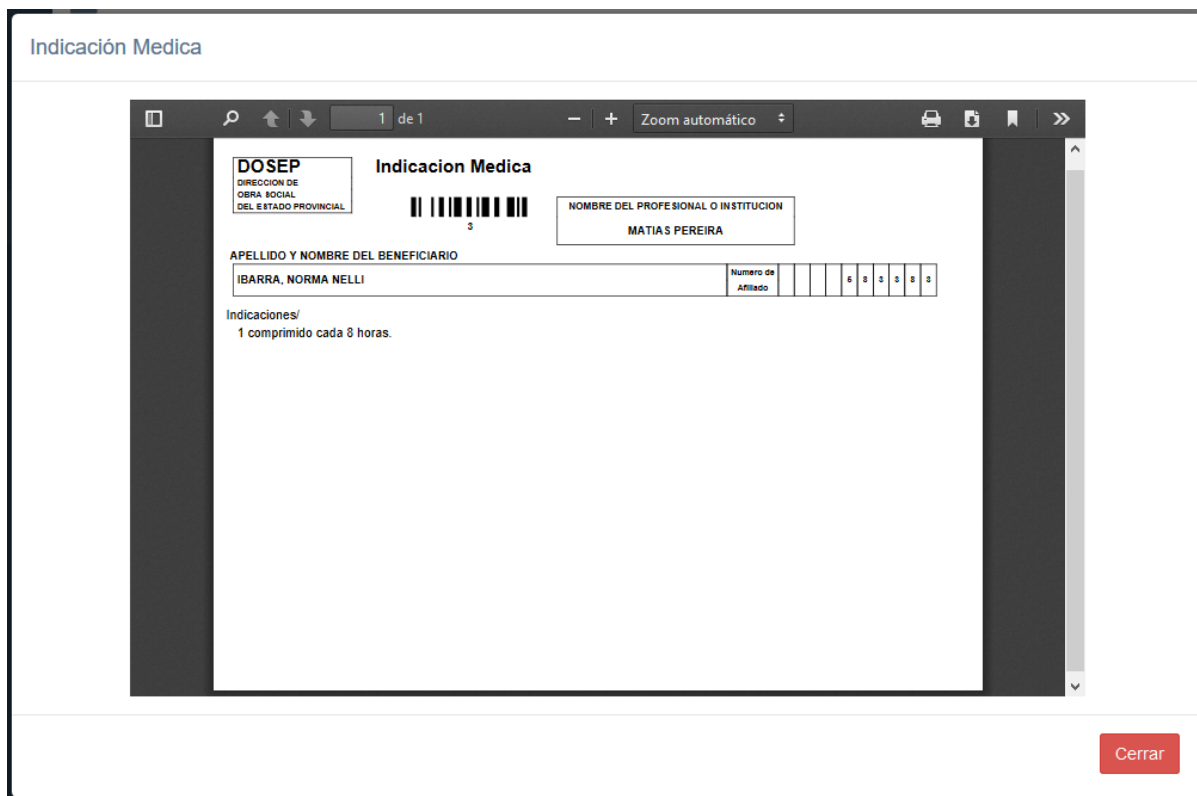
Indicación Medica

1 de 1

Zoom automático

DOSEP
DIRECCION DE OBRA SOCIAL DEL ESTADO PROVINCIAL

Indicacion Medica

3

NOMBRE DEL PROFESIONAL O INSTITUCION
MATIAS PEREIRA

APELLIDO Y NOMBRE DEL BENEFICIARIO

| IBARRA, NORMA NELLI | Numero de Afiliado | | | | | 6 | 8 | 3 | 3 | 8 | 3 |
|---|---|---|---|---|---|---|---|---|---|---|---|

Indicaciones/
1 comprimido cada 8 horas.

Cerrar